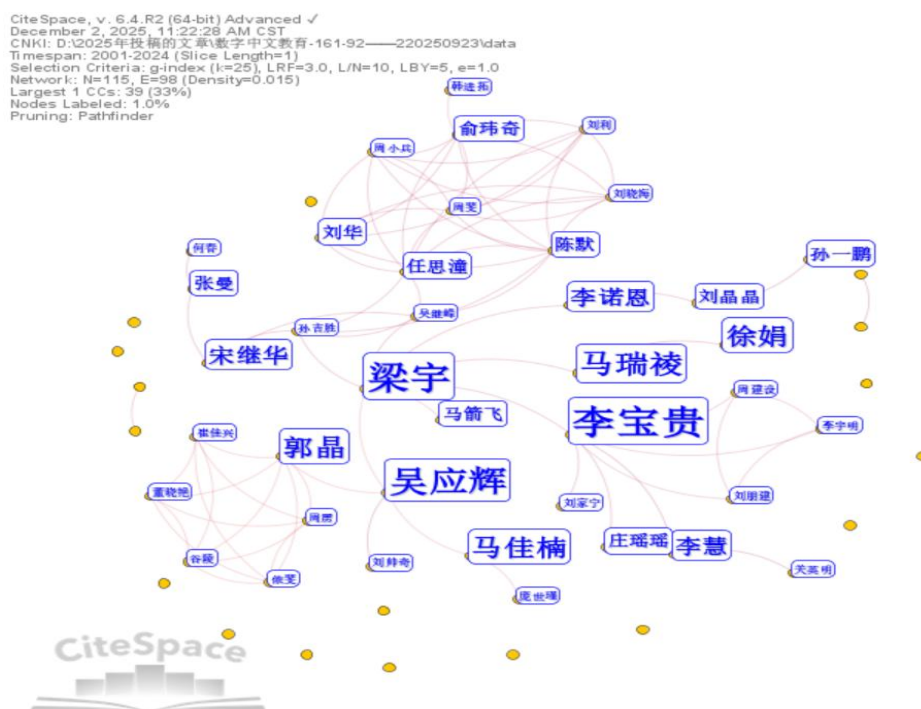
CiteSpace, v. 6.4.R2 (64-bit) Advanced ✓
December 2, 2025, 11:22:28 AM CST
CNKI: D:\2025年投稿的文章\数字中文教育-161-92——220250923\data
Timespan: 2001-2024 (Slice Length=1)
Selection Criteria: g-index (k=25), LRF=3.0, L/N=10, LBY=5, e=1.0
Network: N=115, E=98 (Density=0.015)
Largest 1 CCs: 39 (33%)
Nodes Labeled: 1.0%
Pruning: Pathfinder

韩建拓
俞玮奇
刘利
周小兵
刘晓海
周雯
刘华
陈默
何蓉
任思潼
孙一鹏
张曼
李诺恩
刘晶晶
孙吉胜
吴继峰
徐娟
宋继华
马瑞祾
梁宇
周建设
马箭飞
李宝贵
李宇明
崔佳兴
郭晶
吴应辉
董晓艳
刘家宁
刘明建
周雳
马佳楠
庄瑶瑶
李慧
谷陵
俞雯
刘玮奇
关英明
庞世瑾
CiteSpace